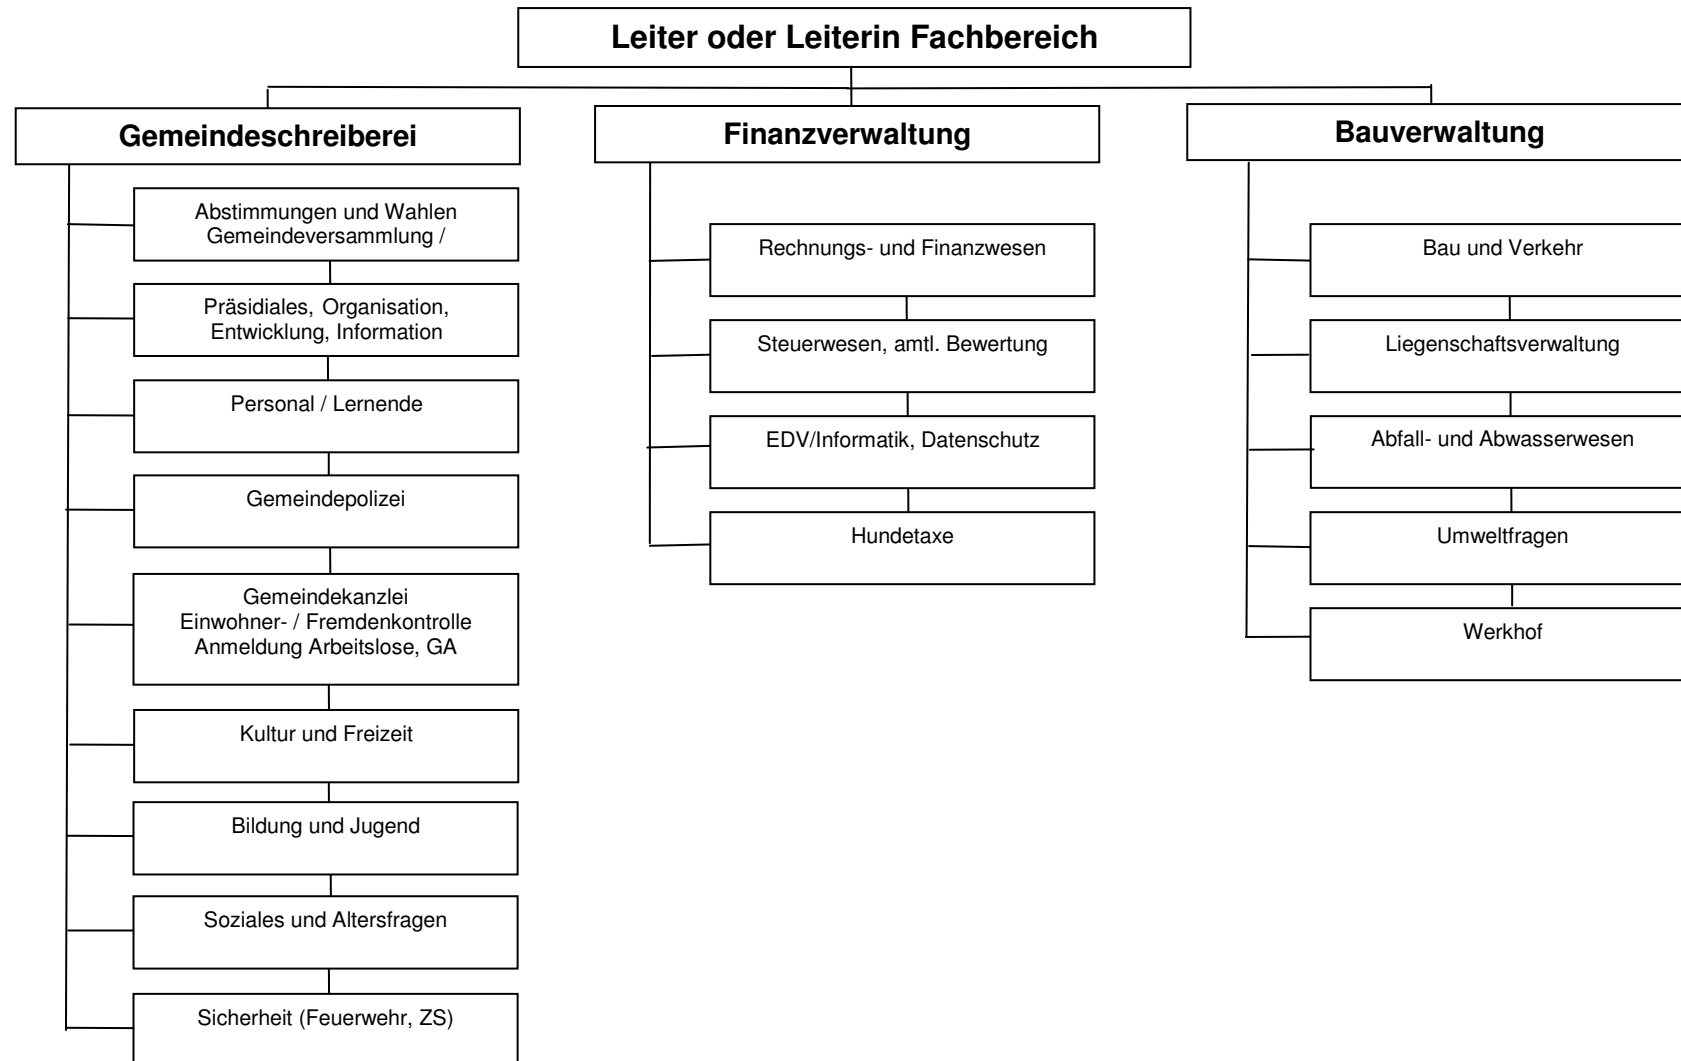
Leiter oder Leiterin Fachbereich

Gemeindeschreiberei

Abstimmungen und Wahlen Gemeindeversammlung /

Präsidiales, Organisation, Entwicklung, Information

Personal / Lernende

Gemeindepolizei

Gemeindekanzlei
Einwohner- / Fremdenkontrolle
Anmeldung Arbeitslose, GA

Kultur und Freizeit

Bildung und Jugend

Soziales und Altersfragen

Sicherheit (Feuerwehr, ZS)

Finanzverwaltung

Rechnungs- und Finanzwesen

Steuerwesen, amtl. Bewertung

EDV/Informatik, Datenschutz

Hundetaxe

Bauverwaltung

Bau und Verkehr

Liegenschaftsverwaltung

Abfall- und Abwasserwesen

Umweltfragen

Werkhof